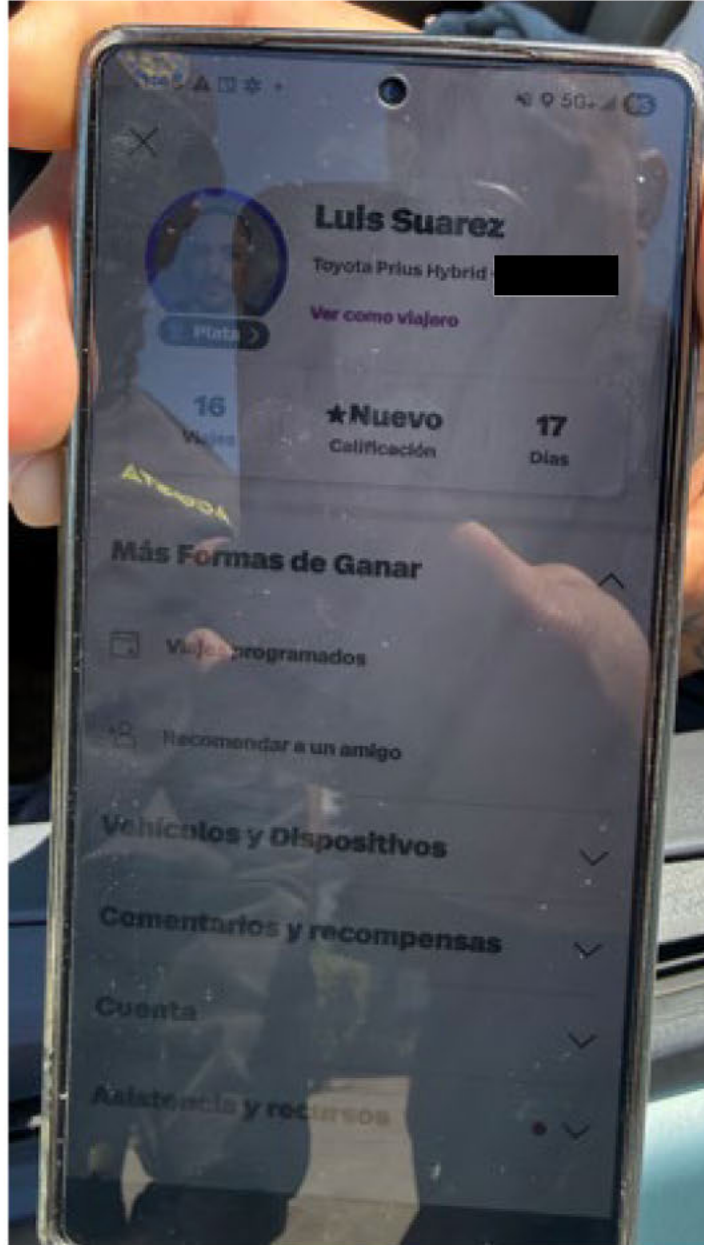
5G

Luis Suarez

Toyota Prius Hybrid

Ver como viajero

Plata

16
Viajes

★Nuevo
Calificación

17
Días

Más Formas de Ganar

Viajes programados

Recomendar a un amigo

Vehículos y Dispositivos

Comentarios y recompensas

Cuenta

Asistencia y recursos